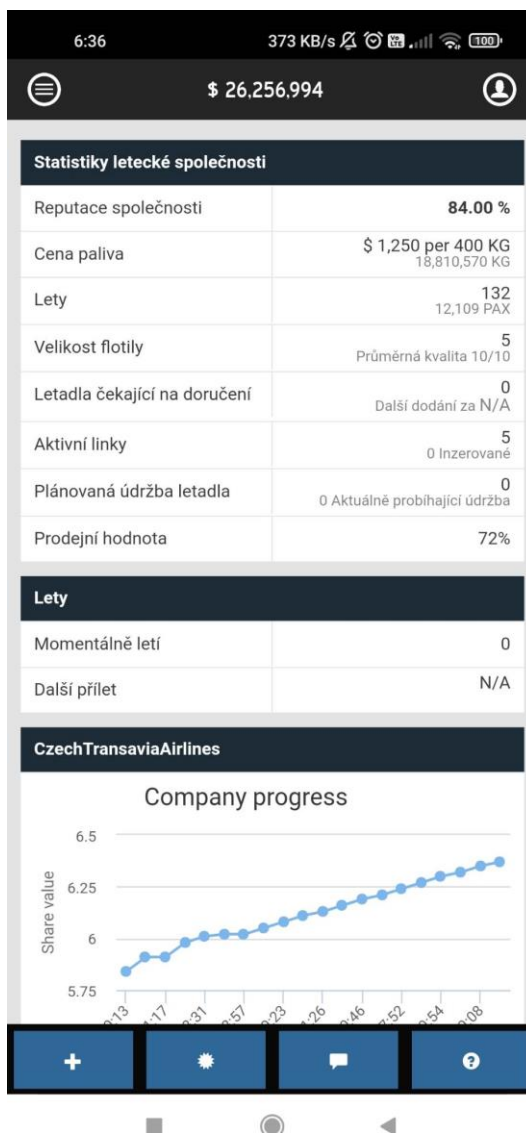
6:36 373 KB/s 100

$ 26,256,994

Statistiky letecké společnosti

| | |
|---|---|
| Reputace společnosti | 84.00 % |
| Cena paliva | \$ 1,250 per 400 KG 18,810,570 KG |
| Lety | 132 12,109 PAX |
| Velikost flotily | 5 Průměrná kvalita 10/10 |
| Letadla čekající na doručení | 0 Další dodání za N/A |
| Aktivní linky | 5 0 Inzerované |
| Plánovaná údržba letadla | 0 0 Aktuálně probíhající údržba |
| Prodejní hodnota | 72% |

Lety

| | |
|---|---|
| Momentálně letí | 0 |
| Další přílet | N/A |

CzechTransaviaAirlines

Company progress

Share value

6.5
6.25
6
5.75

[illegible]:13 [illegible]:17 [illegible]:31 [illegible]:57 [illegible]:23 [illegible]:26 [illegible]:46 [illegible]:52 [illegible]:54 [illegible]:08